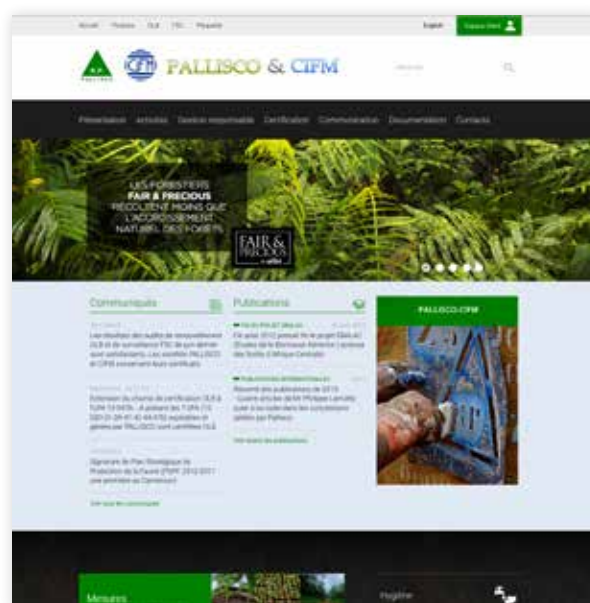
Accueil Plateau FLB FSC Plaquette

English Espace client

PALLISCO & CIFM

Recherche

Présentation Activités Gestion responsable Certification Communication Documentation Contacts

LES FORESTIERS FAIR & PRECIOUS RÉCOLTENT MOINS QUE L'ACCROISSEMENT NATUREL DES FORÊTS

FAIR & PRECIOUS

Communiqués

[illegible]

Publications

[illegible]

PALLISCO-CIFM

Mesures

Hygiène